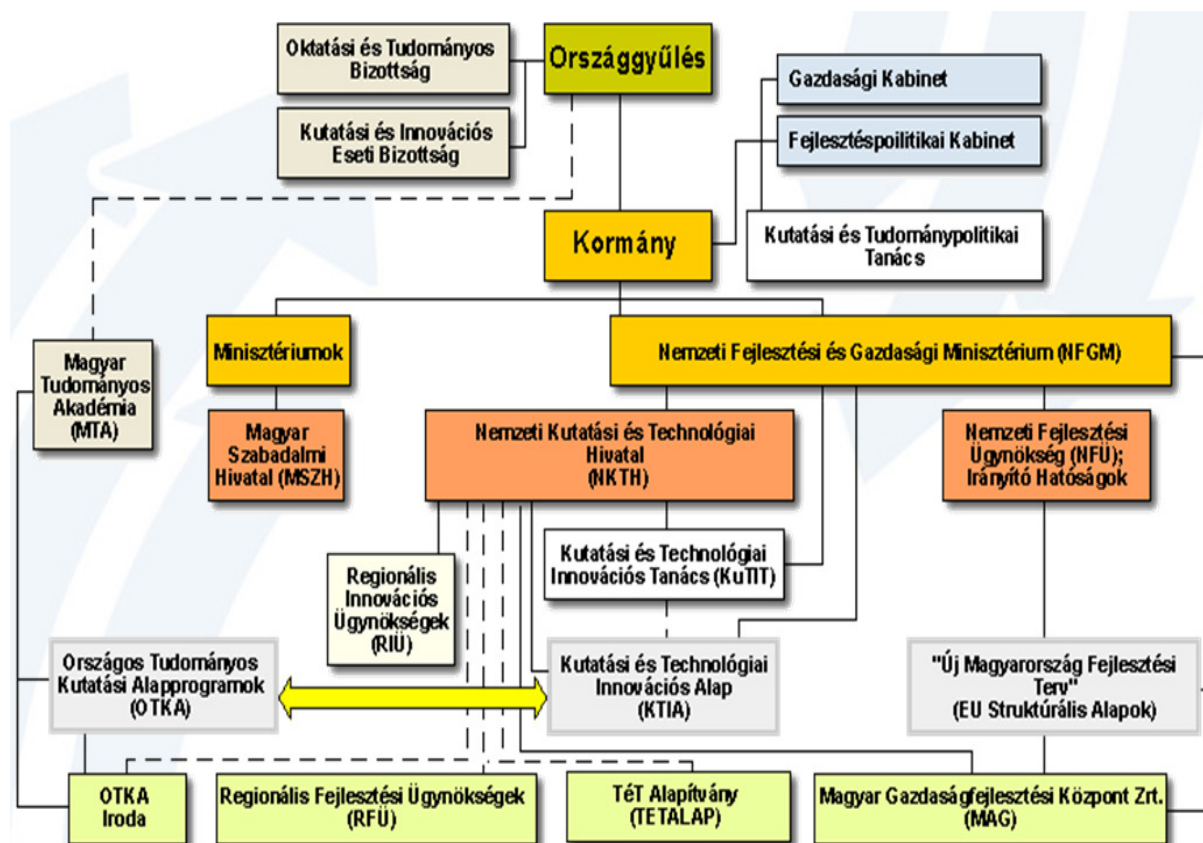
Oktatási és Tudományos Bizottság

Országgyűlés

Kutatási és Innovációs Eseti Bizottság

Gazdasági Kabinet

Fejlesztéspolitikai Kabinet

Kormány

Kutatási és Tudománypolitikai Tanács

Magyar Tudományos Akadémia (MTA)

Minisztériumok

Nemzeti Fejlesztési és Gazdasági Minisztérium (NFGM)

Magyar Szabadalmi Hivatal (MSZH)

Nemzeti Kutatási és Technológiai Hivatal (NKTH)

Nemzeti Fejlesztési Ügynökség (NFÜ); Irányító Hatóságok

Regionális Innovációs Ügynökségek (RIÜ)

Kutatási és Technológiai Innovációs Tanács (KuTIT)

Országos Tudományos Kutatási Alapprogramok (OTKA)

Kutatási és Technológiai Innovációs Alap (KTIA)

"Új Magyarország Fejlesztési Terv" (EU Struktúrális Alapok)

OTKA Iroda

Regionális Fejlesztési Ügynökségek (RFÜ)

TéT Alapítvány (TETALAP)

Magyar Gazdaságfejlesztési Központ Zrt. (MAG)